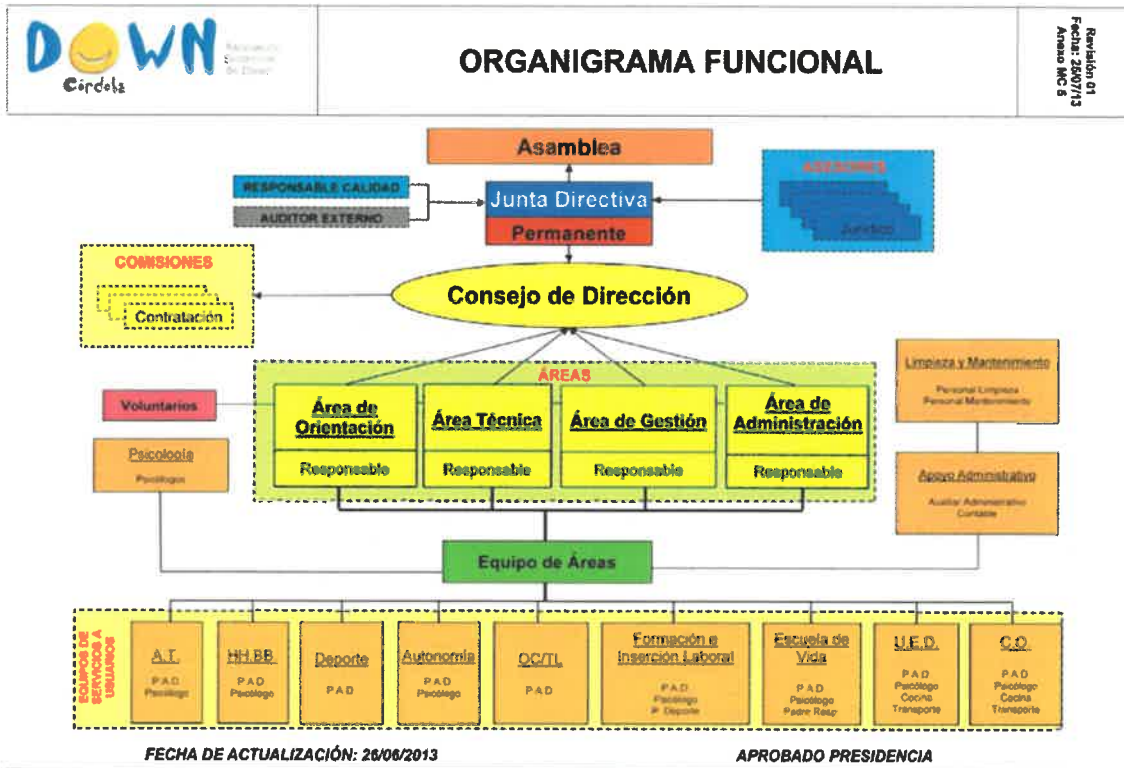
DOWN Córdoba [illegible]

ORGANIGRAMA FUNCIONAL

Revisión 01
Fecha: 26/07/13
Anexo MC 5

Asamblea

RESPONSABLE CALIDAD

AUDITOR EXTERNO

Junta Directiva

Permanente

ASESORES

Jurídico

COMISIONES

Contratación

Consejo de Dirección

ÁREAS

Voluntarios

Área de Orientación
Responsable

Área Técnica
Responsable

Área de Gestión
Responsable

Área de Administración
Responsable

Limpieza y Mantenimiento
Personal Limpieza
Personal Mantenimiento

Psicología
Psicólogos

Apoyo Administrativo
Auxiliar Administrativo
Contable

Equipo de Áreas

EQUIPOS DE SERVICIOS A USUARIOS

A.T.
PAD
Psicólogo

HH.BB
PAD
Psicólogo

Deporte
PAD

Autonomía
PAD
Psicólogo

OC/TL
PAD

Formación e Inserción Laboral
PAD
Psicólogo
P. Deporte

Escuela de Vida
PAD
Psicólogo
Padre Resp.

U.E.D.
PAD
Psicólogo
Cocina
Transporte

C.O.
PAD
Psicólogo
Cocina
Transporte

FECHA DE ACTUALIZACIÓN: 26/06/2013

APROBADO PRESIDENCIA